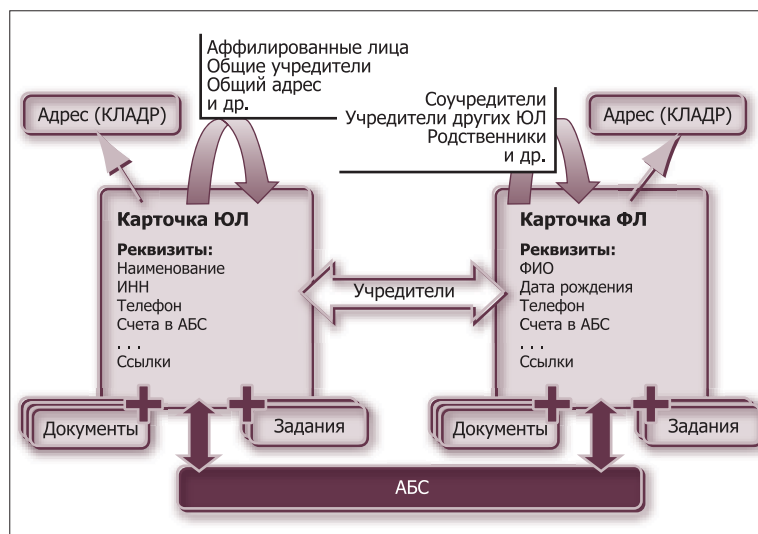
Аффилированные лица
Общие учредители
Общий адрес
и др.

Адрес (КЛАДР)

Соучредители
Учредители других ЮЛ
Родственники
и др.

Адрес (КЛАДР)

Карточка ЮЛ

Реквизиты:
Наименование
ИНН
Телефон
Счета в АБС
. . .
Ссылки

Учредители

Карточка ФЛ

Реквизиты:
ФИО
Дата рождения
Телефон
Счета в АБС
. . .
Ссылки

Документы

Задания

Документы

Задания

АБС